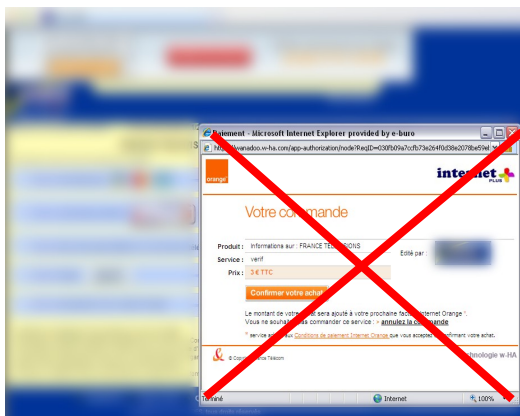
Paiement - Microsoft Internet Explorer provided by e-buro
http://wanadoo.w-ha.com/app-authorization/node?ReqID=030fb09a7ccfb73e264f0d38e2078be59e

orange

internet PLUS

Votre commande

Produit : Informations sur : FRANCE TÉLÉCOMS
Service : verif
Prix : 3 € TTC

Édité par :

Confirmer votre achat

Le montant de votre achat sera ajouté à votre prochaine facture Internet Orange *.
Vous ne souhaitez pas commander ce service : » annulez la commande

* service soumis aux Conditions de paiement Internet Orange que vous acceptez en confirmant votre achat.

© Copyright France Télécom

technologie w-HA

Terminé

Internet

100%